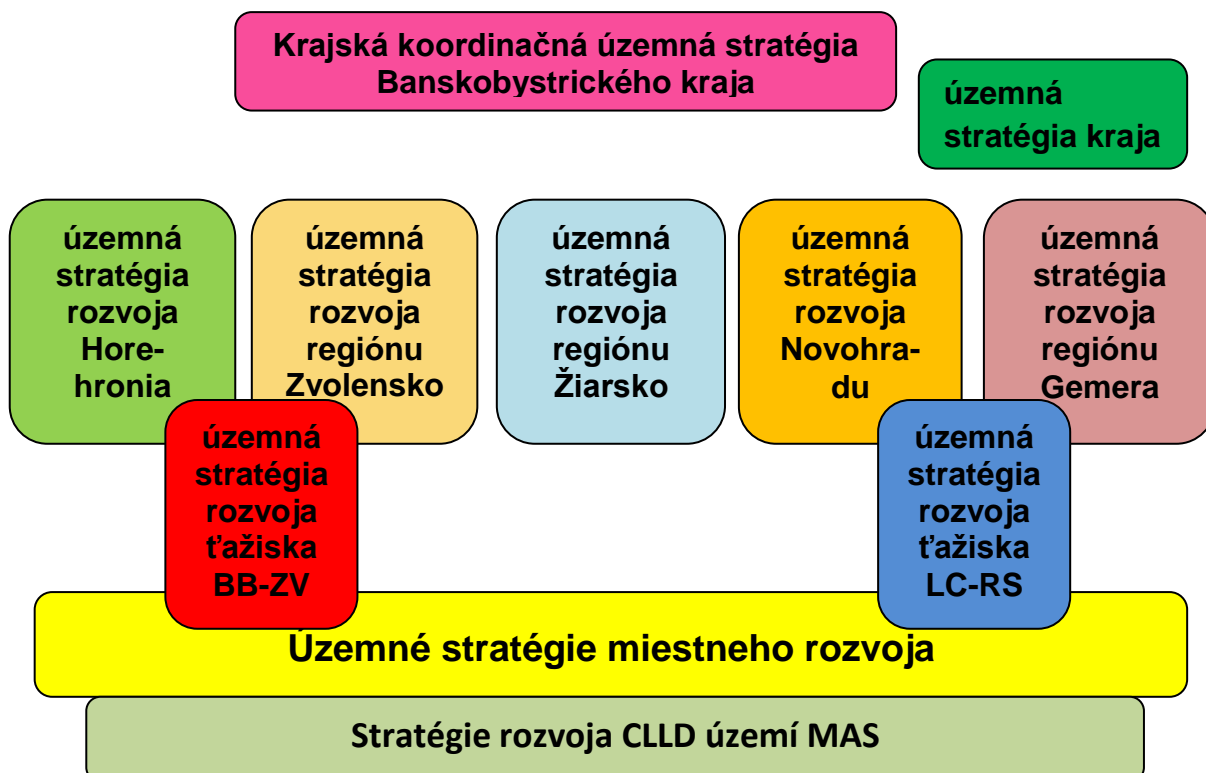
Krajská koordinačná územná stratégia Banskobystrického kraja

územná stratégia kraja

územná stratégia rozvoja Horehronia

územná stratégia rozvoja regiónu Zvolensko

územná stratégia rozvoja regiónu Žiarsko

územná stratégia rozvoja Novohradu

územná stratégia rozvoja regiónu Gemera

územná stratégia rozvoja ťažiska BB-ZV

územná stratégia rozvoja ťažiska LC-RS

Územné stratégie miestneho rozvoja

Stratégie rozvoja CLLD území MAS